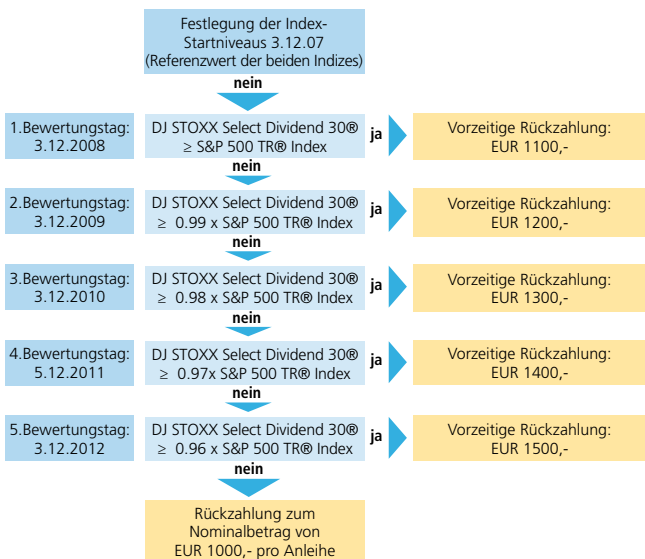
Festlegung der Index-Startniveaus 3.12.07 (Referenzwert der beiden Indizes)

nein

1.Bewertungstag: 3.12.2008

DJ STOXX Select Dividend 30® $\geq$ S&P 500 TR® Index

ja

Vorzeitige Rückzahlung: EUR 1100,-

nein

2.Bewertungstag: 3.12.2009

DJ STOXX Select Dividend 30® $\geq$ 0.99 x S&P 500 TR® Index

ja

Vorzeitige Rückzahlung: EUR 1200,-

nein

3.Bewertungstag: 3.12.2010

DJ STOXX Select Dividend 30® $\geq$ 0.98 x S&P 500 TR® Index

ja

Vorzeitige Rückzahlung: EUR 1300,-

nein

4.Bewertungstag: 5.12.2011

DJ STOXX Select Dividend 30® $\geq$ 0.97x S&P 500 TR® Index

ja

Vorzeitige Rückzahlung: EUR 1400,-

nein

5.Bewertungstag: 3.12.2012

DJ STOXX Select Dividend 30® $\geq$ 0.96 x S&P 500 TR® Index

ja

Vorzeitige Rückzahlung: EUR 1500,-

nein

Rückzahlung zum Nominalbetrag von EUR 1000,- pro Anleihe